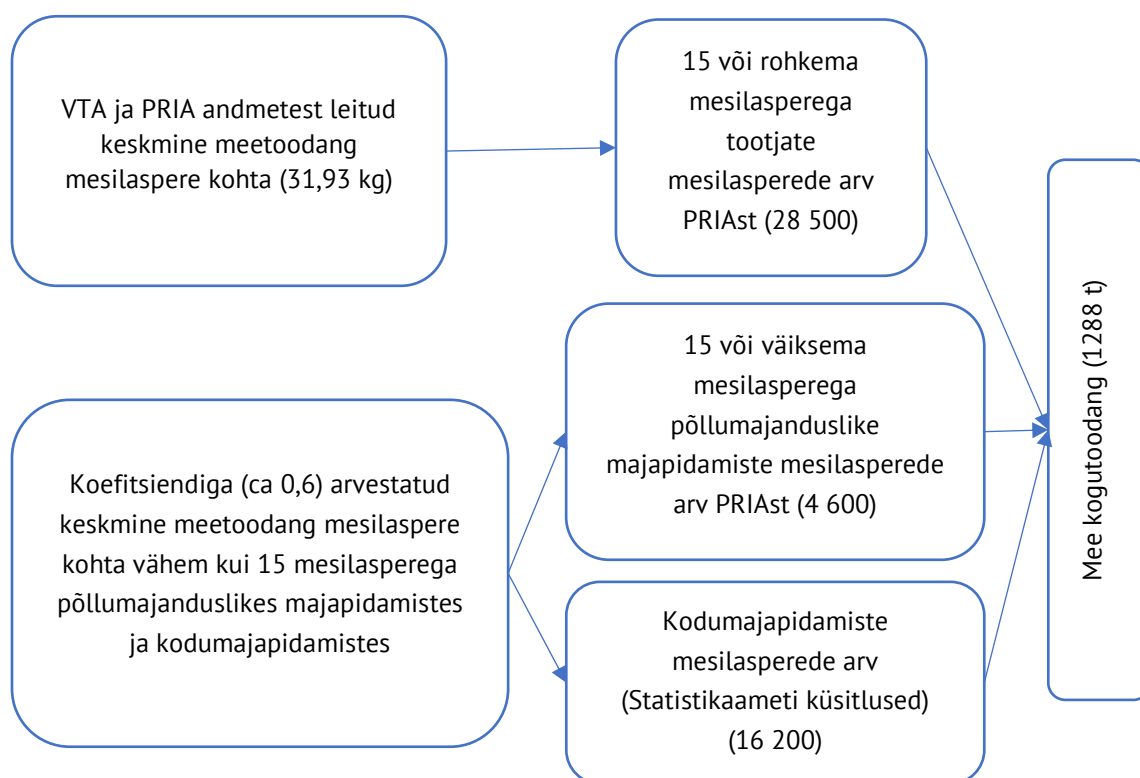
VTA ja PRIA andmetest leitud keskmine meetoodang mesilaspere kohta (31,93 kg)

15 või rohkema mesilasperega tootjate mesilasperede arv PRIAst (28 500)

Mee kogutoodang (1288 t)

15 või väiksema mesilasperega põllumajanduslike majapidamiste mesilasperede arv PRIAst (4 600)

Koefitsiendiga (ca 0,6) arvestatud keskmine meetoodang mesilaspere kohta vähem kui 15 mesilasperega põllumajanduslikes majapidamistes ja kodumajapidamistes

Kodumajapidamiste mesilasperede arv (Statistikaameti küsitlused) (16 200)